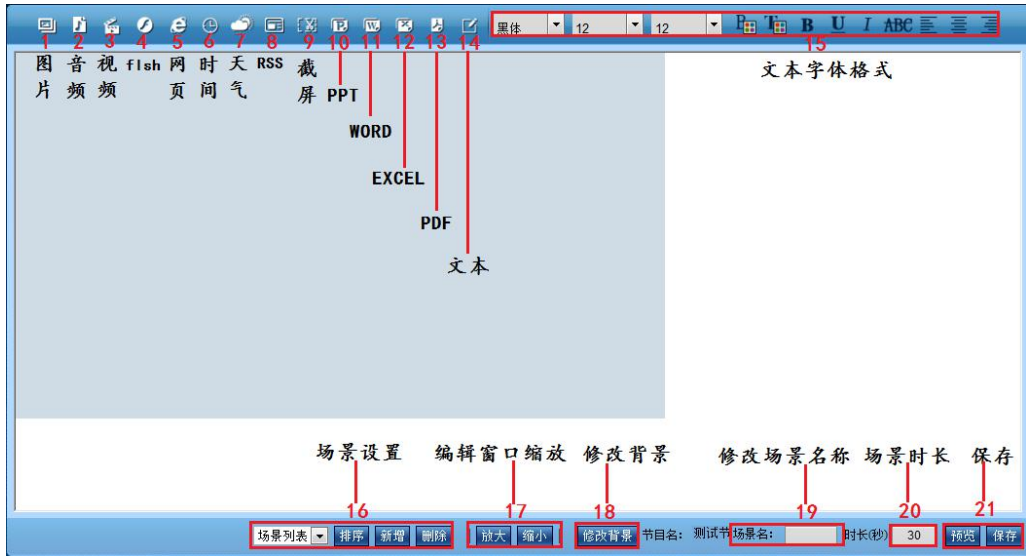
1 图片
2 音频
3 视频
4 flsh
5 网页
6 时间
7 天气
8 RSS
9 截屏
10 PPT
11 WORD
12 EXCEL
13 PDF
14 文本

黑体 12 12 B U I ABC
15
文本字体格式

场景设置
编辑窗口缩放
修改背景
修改场景名称
场景时长
保存

16
场景列表 排序 新增 删除
17
放大 缩小
18
修改背景
节目名: 测试节
19
场景名:
时长(秒)
20
30
21
预览 保存